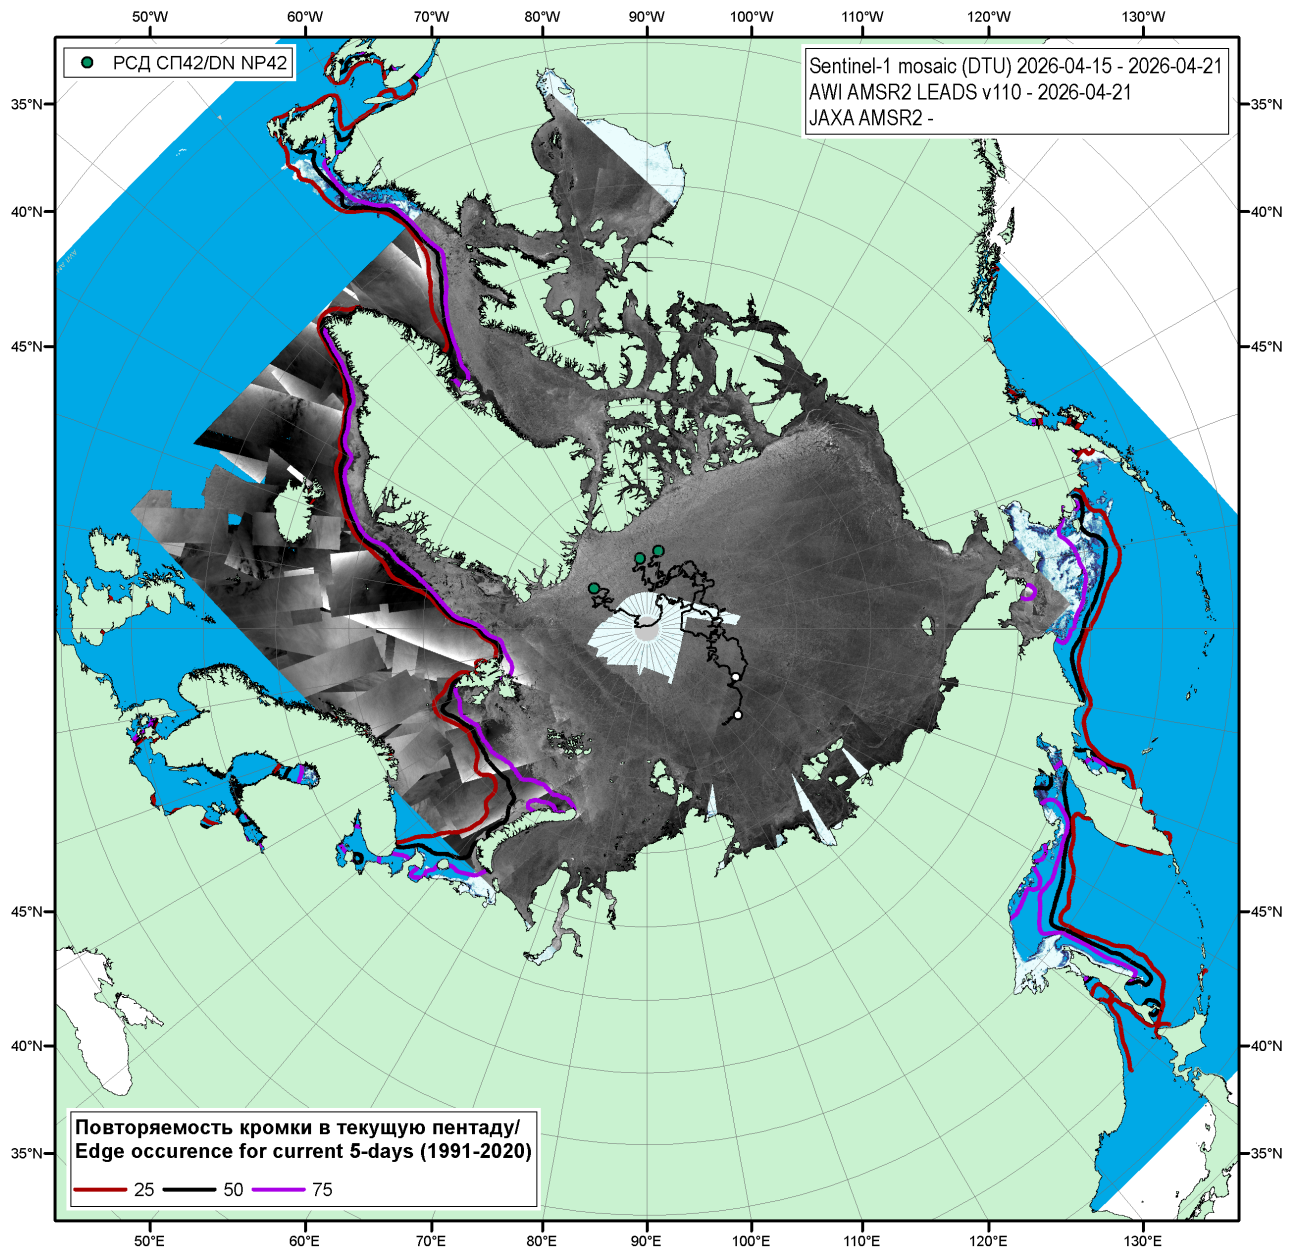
50°W 60°W 70°W 80°W 90°W 100°W 110°W 120°W 130°W

РСД СП42/DN NP42

Sentinel-1 mosaic (DTU) 2026-04-15 - 2026-04-21
AWI AMSR2 LEADS v110 - 2026-04-21
JAXA AMSR2 -

35°N 35°N
40°N 40°N
45°N 45°N
45°N 45°N
40°N 40°N
35°N 35°N

Повторяемость кромки в текущую пентаду/
Edge occurence for current 5-days (1991-2020)
25 50 75

50°E 60°E 70°E 80°E 90°E 100°E 110°E 120°E 130°E